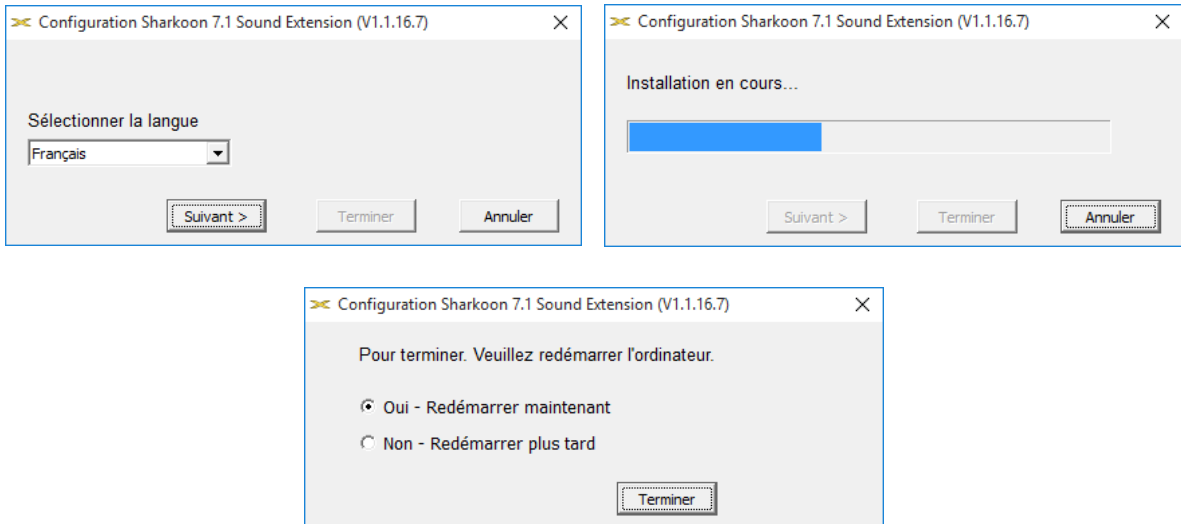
Configuration Sharkoon 7.1 Sound Extension (V1.1.16.7)

Sélectionner la langue

Français

Suivant >

Terminer

Annuler

Configuration Sharkoon 7.1 Sound Extension (V1.1.16.7)

Installation en cours...

Suivant >

Terminer

Annuler

Configuration Sharkoon 7.1 Sound Extension (V1.1.16.7)

Pour terminer. Veuillez redémarrer l'ordinateur.

Oui - Redémarrer maintenant

Non - Redémarrer plus tard

Terminer